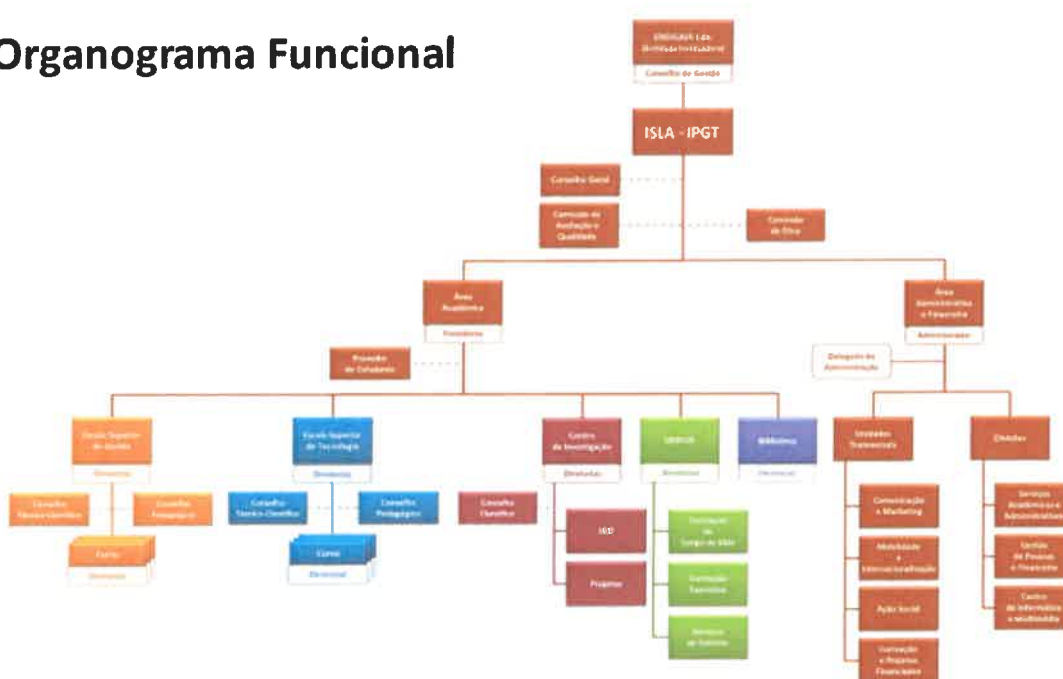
Organograma Funcional

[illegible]
Conselho de Gestão

ISLA - IPGT

Conselho Geral

Comissão de Avaliação e Qualidade

Comissão de Ética

Área Académica
Presidente

Área Administrativa e Financeira
Administrador

Provedor do Estudante

Delegado da Administração

Escola Superior de Gestão
Diretor

Conselho Técnico-Científico

Conselho Pedagógico

Cursos
Diretor

Escola Superior de Tecnologia
Diretor

Conselho Técnico-Científico

Conselho Pedagógico

Cursos
Diretor

Centro de Investigação
Diretor

Conselho Científico

I&D

Projetos

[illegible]
Diretor

Formação de Curta Duração

Formação Executiva

Serviços ao Exterior

Biblioteca
Diretor

Unidades Transversais

Comunicação e Marketing

Mobilidade e Internacionalização

Ação Social

Formação e Projetos Financiados

Divisões

Serviços Académicos e Administrativos

Gestão de Pessoas e Financeira

Centro de Informática e Multimédia